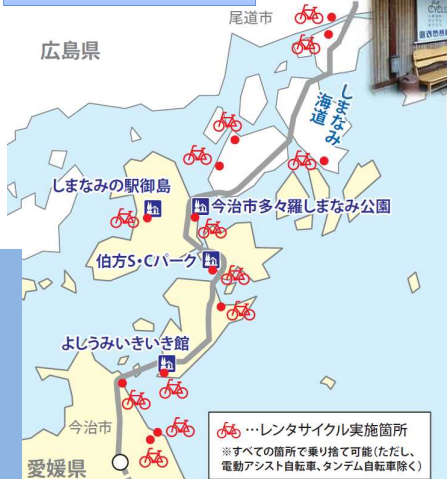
尾道市

広島県

しまなみ海道

しまなみの駅御島

今治市多々羅しまなみ公園

伯方S・Cパーク

よしうみいきいき館

今治市

愛媛県

…レンタサイクル実施箇所
※すべての箇所で乗り捨て可能(ただし、電動アシスト自転車、タンデム自転車除く)